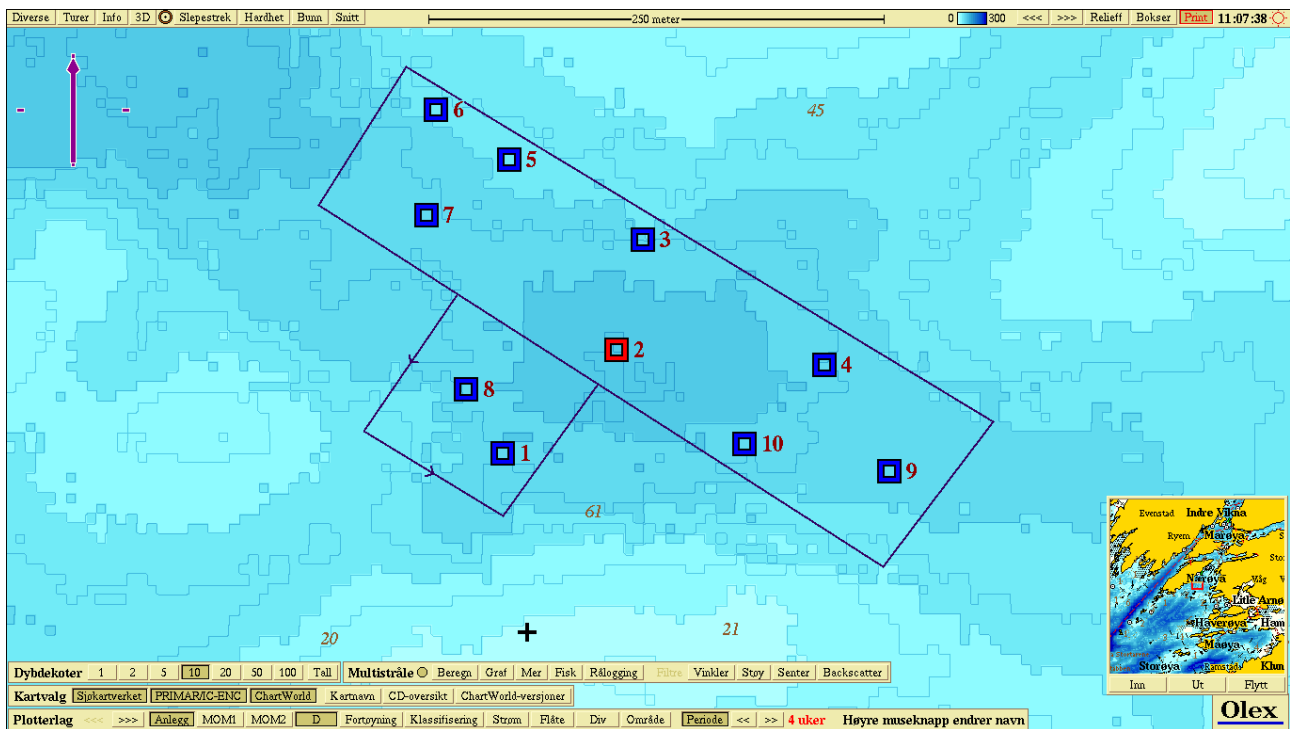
Diverse | Turer | Info | 3D | Slepestrek | Hardhet | Bunn | Snitt
250 meter
0 300 <<< >>> Relieff Bokser Print 11:07:38

45
6
5
7
3
2
4
8
10
1
9
61
20
21

Evenstad Indre Vikna
Ryem Marøya
Nærøya
Little Arnø
Håverøya Ham
Måøya
Storøya Ramstad Khn
Inn | Ut | Flytt

Dybdekoter | 1 | 2 | 5 | 10 | 20 | 50 | 100 | Tall
Multistråle | Beregn | Graf | Mer | Fisk | Rålogging | Filtre | Vinkler | Støy | Senter | Backscatter
Kartvalg | Sjøkartverket | PRIMAR/IC-ENC | ChartWorld | Kartnavn | CD-oversikt | ChartWorld-versjoner
Plotterlag | <<< | >>> | Anlegg | MOM1 | MOM2 | D | Fortøyning | Klassifisering | Strøm | Flåte | Div | Område | Periode | << | >> | 4 uker | Høyre museknapp endrer navn
Olex